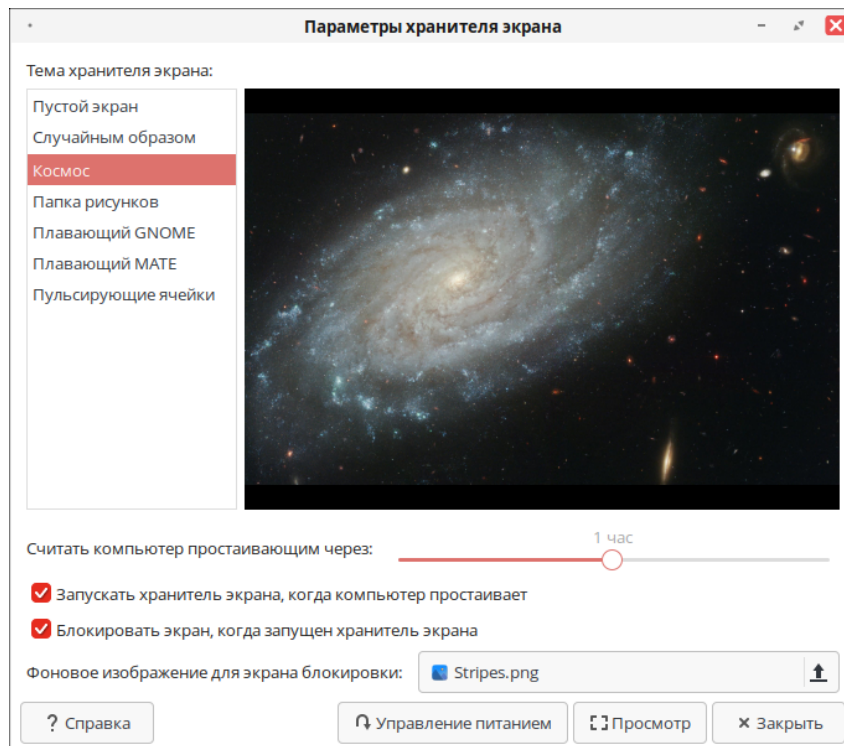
Параметры хранителя экрана

Тема хранителя экрана:

Пустой экран
Случайным образом
Космос
Папка рисунков
Плавающий GNOME
Плавающий MATE
Пульсирующие ячейки

Считать компьютер простаивающим через:

1 час

Запускать хранитель экрана, когда компьютер простаивает

Блокировать экран, когда запущен хранитель экрана

Фоновое изображение для экрана блокировки: Stripes.png

? Справка

Управление питанием

Просмотр

✕ Закрыть